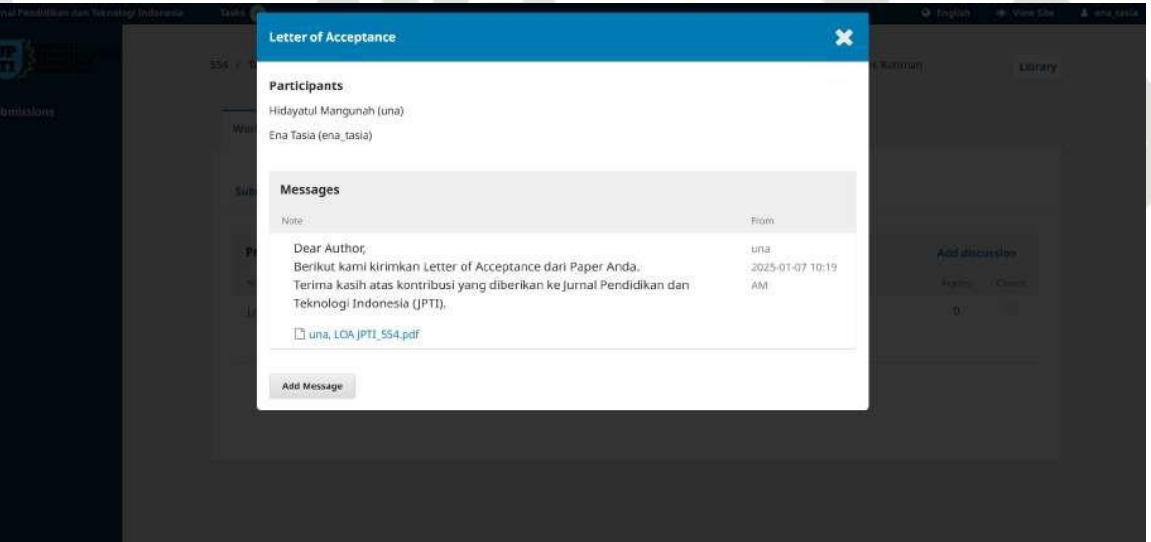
Jurnal Pendidikan dan Teknologi Indonesia   Tasks   English   View Site   ena_tasia

Submissions

554 /

Library

Letter of Acceptance

Participants

Hidayatul Mangunah (una)

Ena Tasia (ena_tasia)

Messages

| Note | From |
|---|---|
| Dear Author, Berikut kami kirimkan Letter of Acceptance dari Paper Anda. Terima kasih atas kontribusi yang diberikan ke Jurnal Pendidikan dan Teknologi Indonesia (JPTI). una, LOA JPTI_554.pdf | una 2025-01-07 10:19 AM |

Add Message

Add discussion

Replies   Closed

0